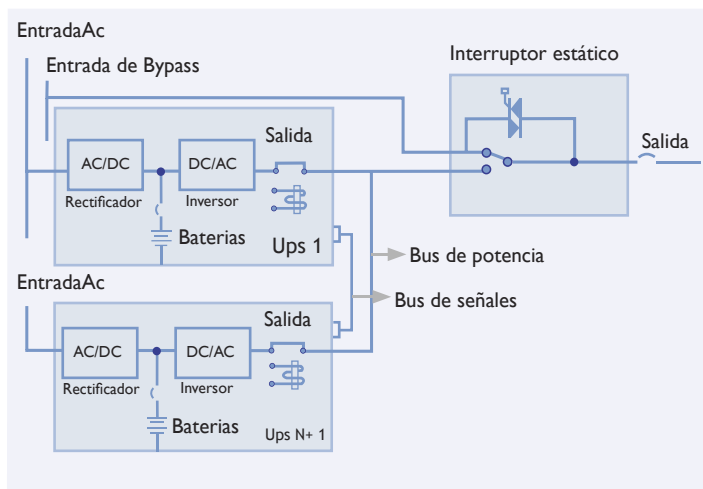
EntradaAc

Entrada de Bypass

Interruptor estático

Salida

AC/DC

Rectificador

DC/AC

Inversor

Salida

Baterias

Ups 1

Bus de potencia

Bus de señales

EntradaAc

AC/DC

Rectificador

DC/AC

Inversor

Salida

Baterias

Ups N+ 1